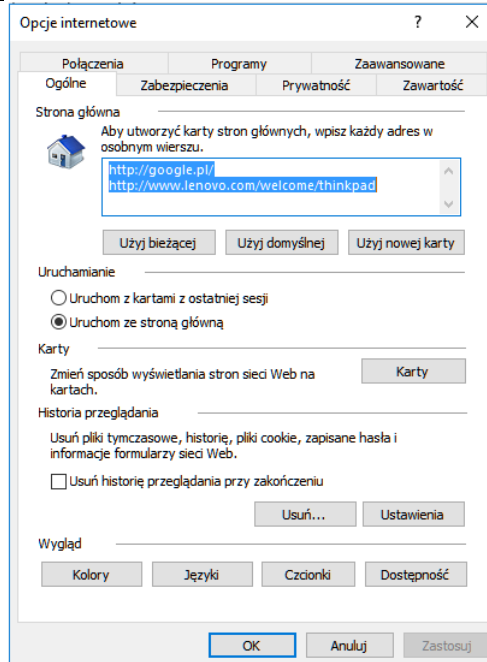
Opcje internetowe ? ×

Połączenia Programy Zaawansowane
Ogólne Zabezpieczenia Prywatność Zawartość

Strona główna
Aby utworzyć karty stron głównych, wpisz każdy adres w osobnym wierszu.
http://google.pl/
http://www.lenovo.com/welcome/thinkpad

Użyj bieżącej Użyj domyślnej Użyj nowej karty

Uruchamianie
Uruchom z kartami z ostatniej sesji
Uruchom ze stroną główną

Karty
Zmień sposób wyświetlania stron sieci Web na kartach.
Karty

Historia przeglądania
Usuń pliki tymczasowe, historię, pliki cookie, zapisane hasła i informacje formularzy sieci Web.
Usuń historię przeglądania przy zakończeniu
Usuń... Ustawienia

Wygląd
Kolory Języki Czcionki Dostępność

OK Anuluj Zastosuj